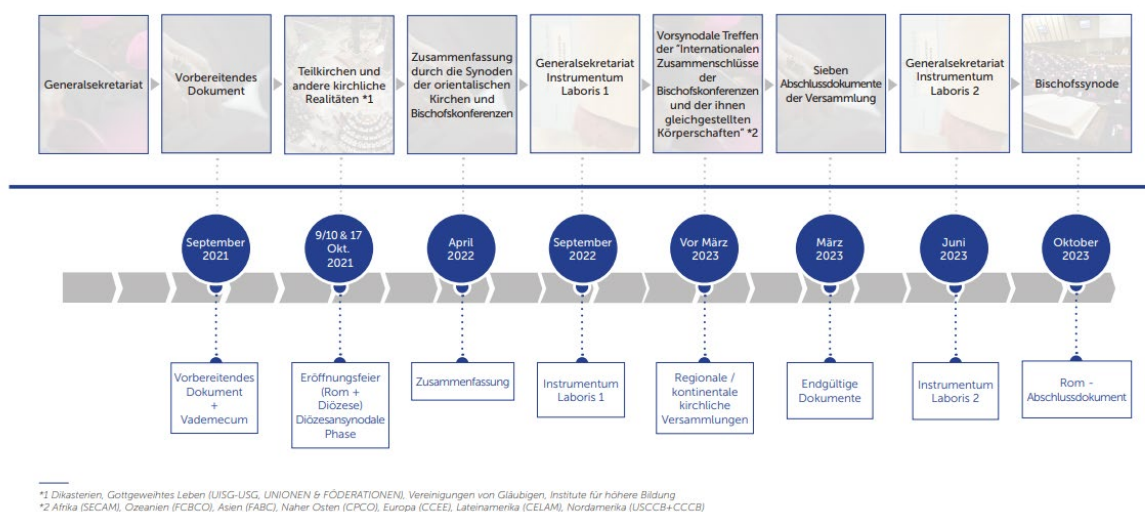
Generalsekretariat

Vorbereitendes Dokument

Teilkirchen und andere kirchliche Realitäten *1

Zusammenfassung durch die Synoden der orientalischen Kirchen und Bischofskonferenzen

Generalsekretariat Instrumentum Laboris 1

Vorsynodale Treffen der "Internationalen Zusammenschlüsse der Bischofskonferenzen und der ihnen gleichgestellten Körperschaften" *2

Sieben Abschlussdokumente der Versammlung

Generalsekretariat Instrumentum Laboris 2

Bischofssynode

September 2021

9/10 & 17 Okt. 2021

April 2022

September 2022

Vor März 2023

März 2023

Juni 2023

Oktober 2023

Vorbereitendes Dokument + Vademecum

Eröffnungsfeier (Rom + Diözese) Diözesansynodale Phase

Zusammenfassung

Instrumentum Laboris 1

Regionale / kontinentale kirchliche Versammlungen

Endgültige Dokumente

Instrumentum Laboris 2

Rom - Abschlussdokument

*1 Dikasterien, Gottgeweihtes Leben (UISG-USG, UNIONEN & FÖDERATIONEN), Vereinigungen von Gläubigen, Institute für höhere Bildung
*2 Afrika (SECAM), Ozeanien (FCBCO), Asien (FABC), Naher Osten (CPCO), Europa (CCEE), Lateinamerika (CELAM), Nordamerika (USCCB+CCCB)